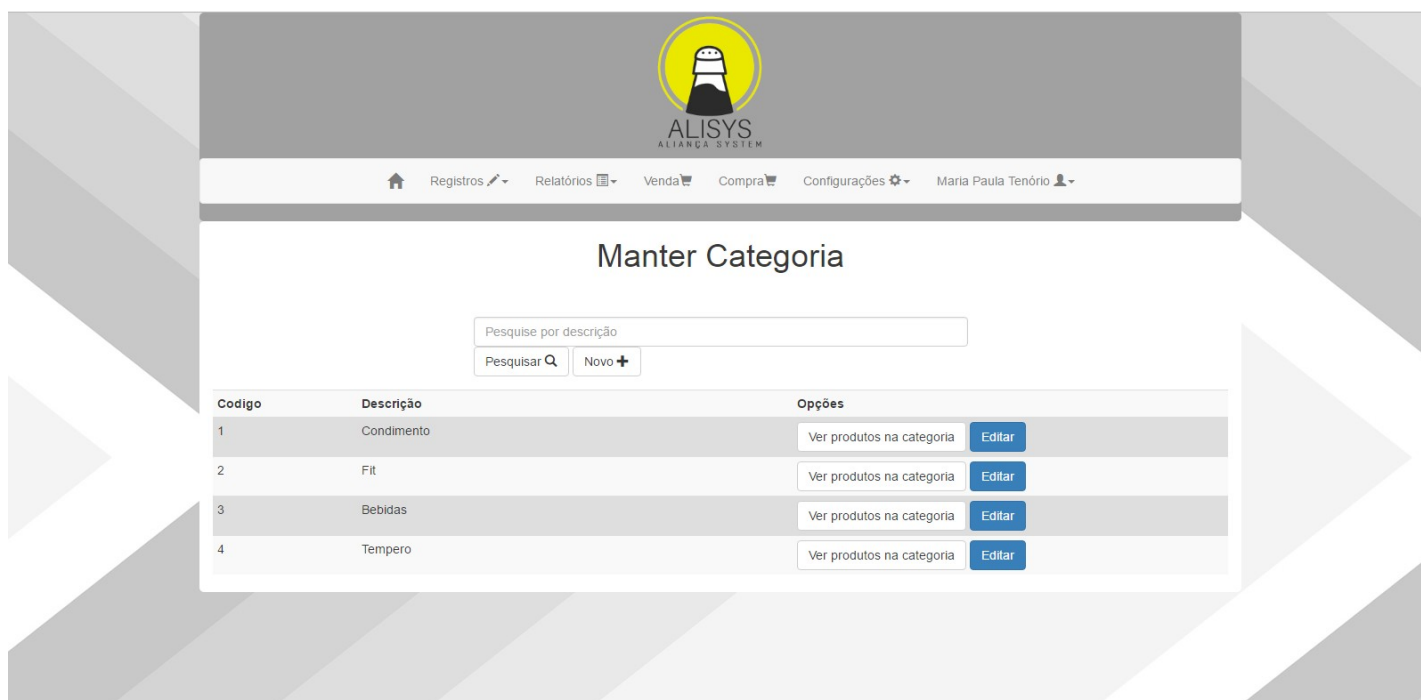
ALISYS
ALIANÇA SYSTEM

Registros Relatórios Venda Compra Configurações Maria Paula Tenório

Manter Categoria

Pesquise por descrição

Pesquisar Novo

| Codigo | Descrição | Opções |
|---|---|---|
| 1 | Condimento | Ver produtos na categoria Editar |
| 2 | Fit | Ver produtos na categoria Editar |
| 3 | Bebidas | Ver produtos na categoria Editar |
| 4 | Tempero | Ver produtos na categoria Editar |